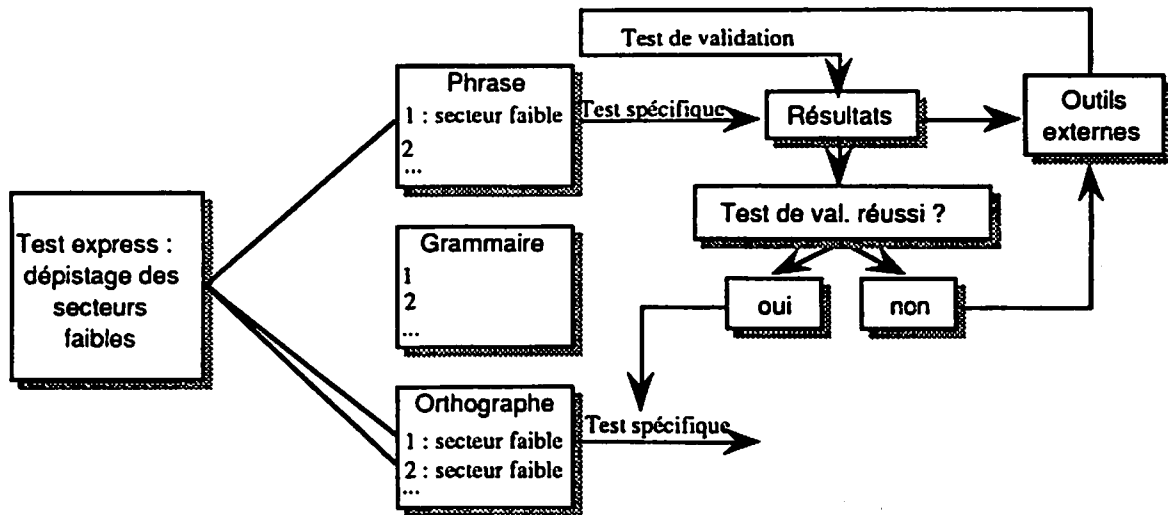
Test express : dépistage des secteurs faibles

Phrase
1 : secteur faible
2
...

Grammaire
1
2
...

Orthographe
1 : secteur faible
2 : secteur faible
...

Test de validation

Test spécifique

Résultats

Outils externes

Test de val. réussi ?

oui

non

Test spécifique